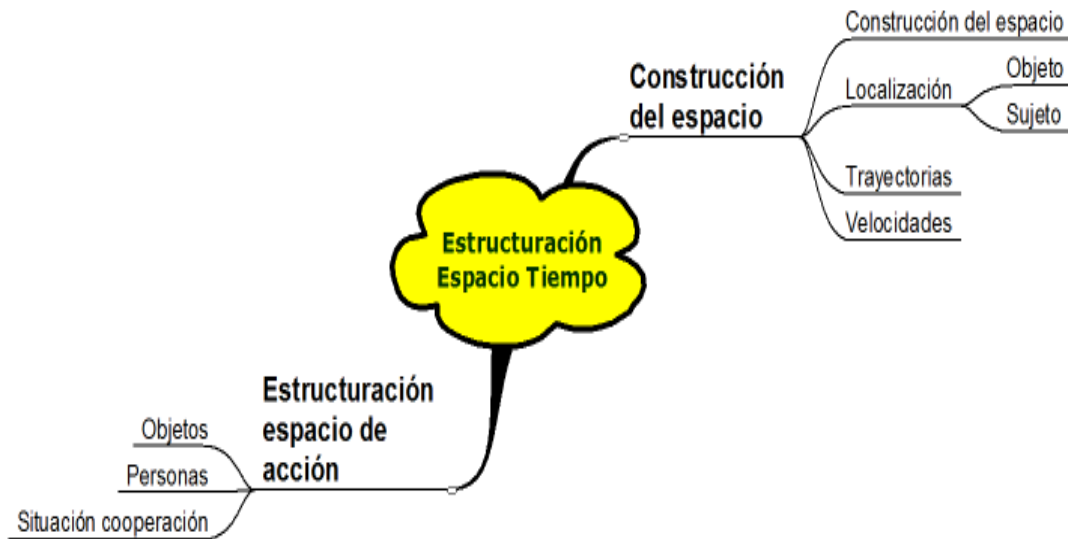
Estructuración Espacio Tiempo

Construcción del espacio

Construcción del espacio

Localización

Objeto

Sujeto

Trayectorias

Velocidades

Estructuración espacio de acción

Objetos

Personas

Situación cooperación